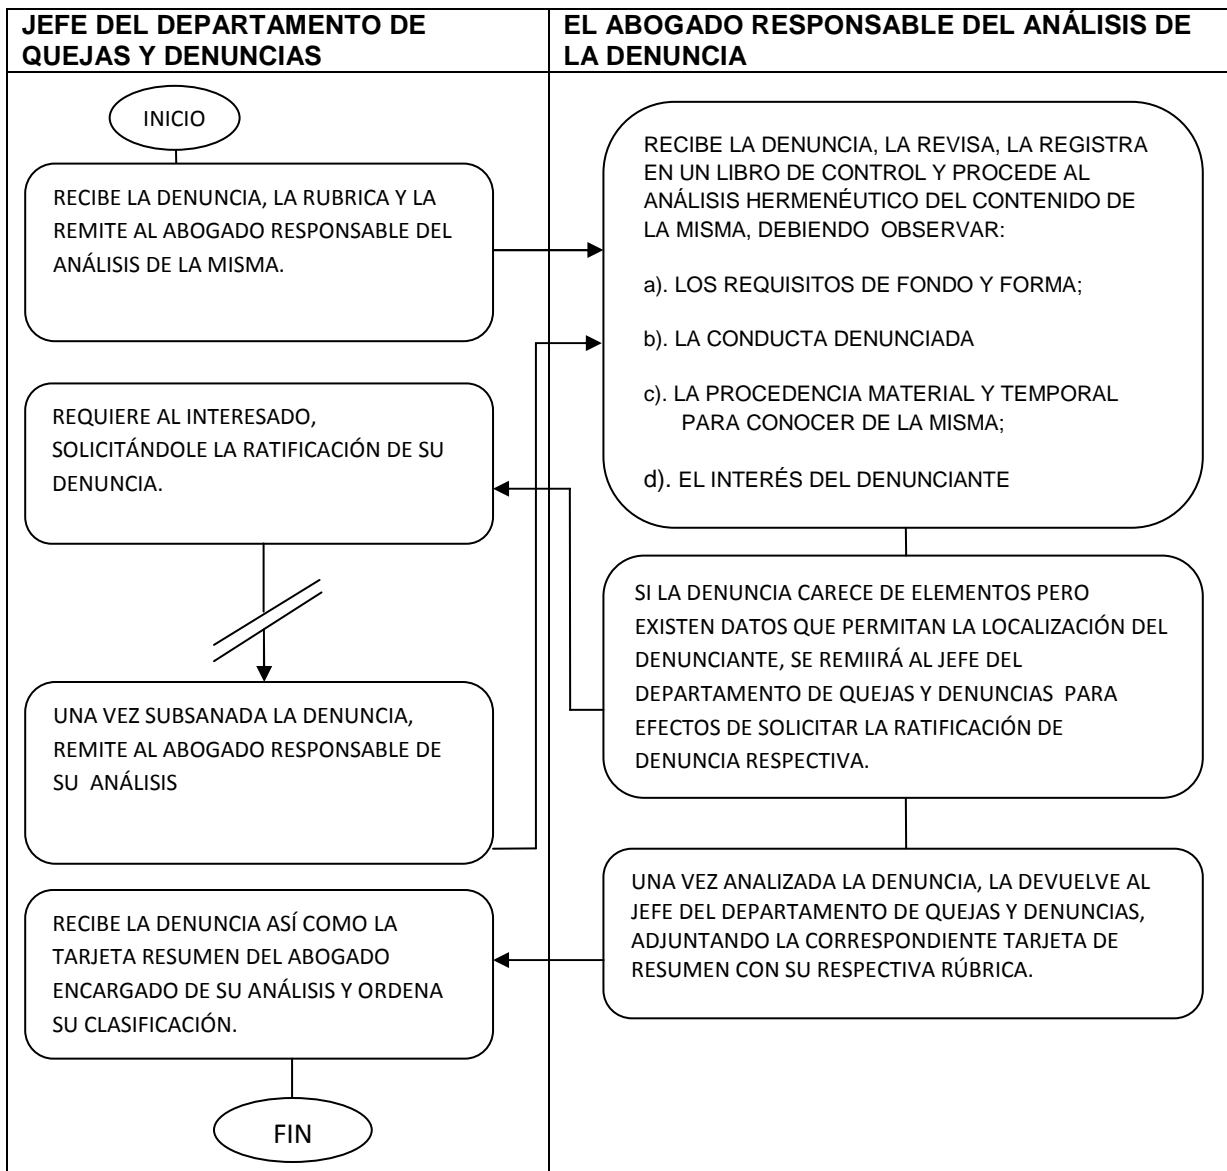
JEFE DEL DEPARTAMENTO DE QUEJAS Y DENUNCIAS

INICIO

RECIBE LA DENUNCIA, LA RUBRICA Y LA REMITE AL ABOGADO RESPONSABLE DEL ANÁLISIS DE LA MISMA.

REQUIERE AL INTERESADO, SOLICITÁNDOLE LA RATIFICACIÓN DE SU DENUNCIA.

UNA VEZ SUBSANADA LA DENUNCIA, REMITE AL ABOGADO RESPONSABLE DE SU ANÁLISIS

RECIBE LA DENUNCIA ASÍ COMO LA TARJETA RESUMEN DEL ABOGADO ENCARGADO DE SU ANÁLISIS Y ORDENA SU CLASIFICACIÓN.

FIN

EL ABOGADO RESPONSABLE DEL ANÁLISIS DE LA DENUNCIA

RECIBE LA DENUNCIA, LA REVISA, LA REGISTRA EN UN LIBRO DE CONTROL Y PROCEDE AL ANÁLISIS HERMENÉUTICO DEL CONTENIDO DE LA MISMA, DEBIENDO OBSERVAR:

a). LOS REQUISITOS DE FONDO Y FORMA;

b). LA CONDUCTA DENUNCIADA

c). LA PROCEDENCIA MATERIAL Y TEMPORAL PARA CONOCER DE LA MISMA;

d). EL INTERÉS DEL DENUNCIANTE

SI LA DENUNCIA CARECE DE ELEMENTOS PERO EXISTEN DATOS QUE PERMITAN LA LOCALIZACIÓN DEL DENUNCIANTE, SE REMIIRÁ AL JEFE DEL DEPARTAMENTO DE QUEJAS Y DENUNCIAS PARA EFECTOS DE SOLICITAR LA RATIFICACIÓN DE DENUNCIA RESPECTIVA.

UNA VEZ ANALIZADA LA DENUNCIA, LA DEVUELVE AL JEFE DEL DEPARTAMENTO DE QUEJAS Y DENUNCIAS, ADJUNTANDO LA CORRESPONDIENTE TARJETA DE RESUMEN CON SU RESPECTIVA RÚBRICA.